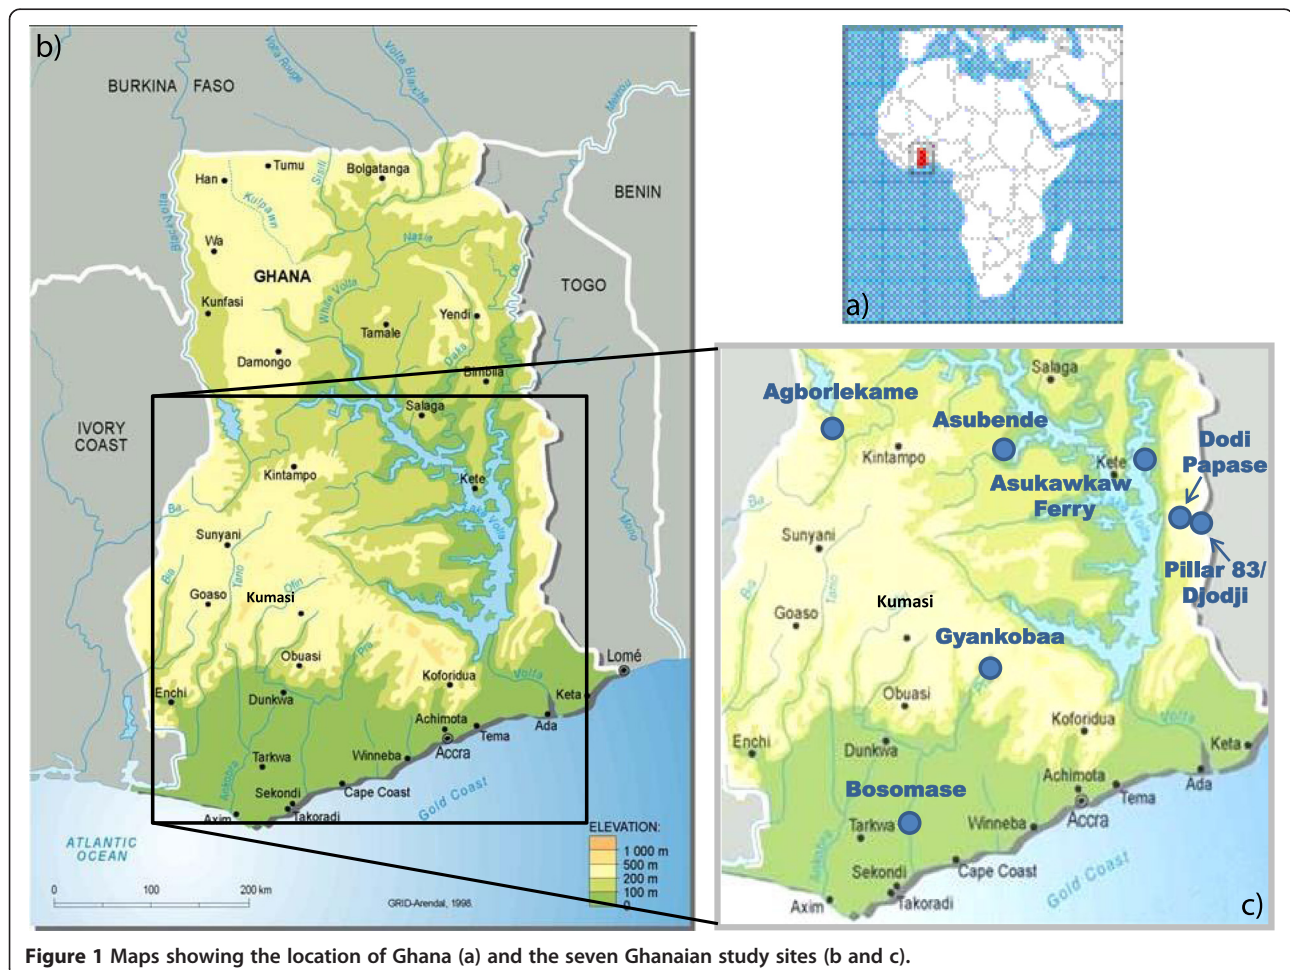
b)

BURKINA FASO

Volta Rouge

Volta Blanche

BENIN

Tumu

Bolgatanga

Han

Wa

GHANA

TOGO

Kunfasi

Yendi

Tamale

Damongo

Bimbila

IVORY COAST

Salaga

Kintampo

Kete

Sunyani

Goaso

Kumasi

Obuasi

Koforidua

Lomé

Enchi

Dunkwa

Keta

Achimota

Ada

Tema

Tarkwa

Winneba

Accra

Sekondi

Cape Coast

Gold Coast

Axim

Takoradi

ATLANTIC OCEAN

0 100 200 km

GRID-Arendal, 1998.

ELEVATION:
1 000 m
500 m
200 m
100 m
0

a)

Salaga

Agborlekame

Asubende

Kintampo

Kete

Dodi Papase

Asukawkaw Ferry

Sunyani

Pillar 83/ Djodji

Goaso

Kumasi

Gyankobaa

Obuasi

Koforidua

Enchi

Dunkwa

Keta

Achimota

Ada

Tema

Bosomase

Tarkwa

Winneba

Accra

Sekondi

Cape Coast

Gold Coast

Axim

Takoradi

c)

Figure 1 Maps showing the location of Ghana (a) and the seven Ghanaian study sites (b and c).